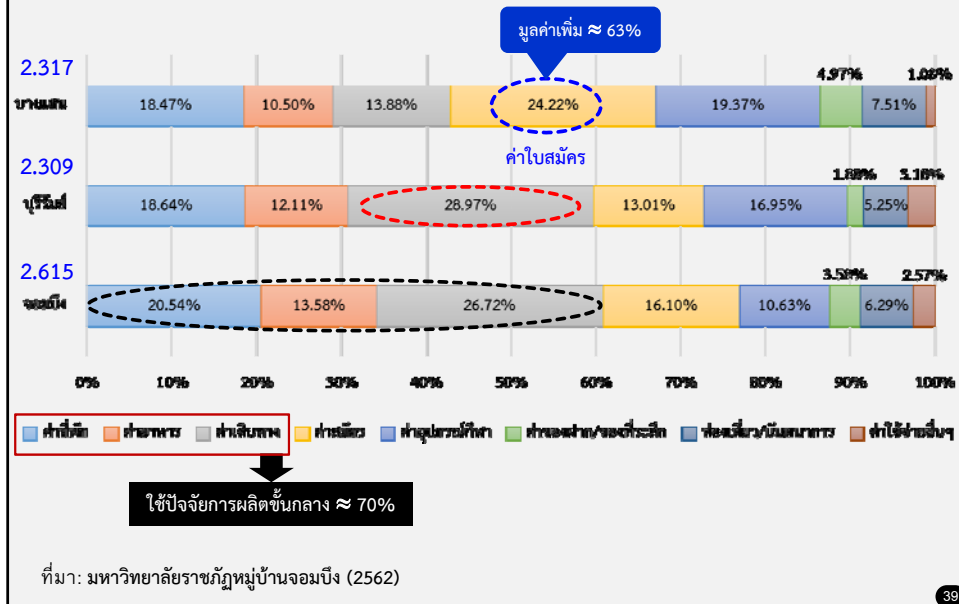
มูลค่าเพิ่ม ≈ 63%

2.317
บางแสน

| 18.47% | 10.50% | 13.88% | 24.22% | 19.37% | 4.97% | 7.51% | 1.08% |
|---|---|---|---|---|---|---|---|

ค่าใบสมัคร

2.309
บุรีรัมย์

| 18.64% | 12.11% | 28.97% | 13.01% | 16.95% | 1.88% | 5.25% | 3.18% |
|---|---|---|---|---|---|---|---|

2.615
จอมบึง

| 20.54% | 13.58% | 26.72% | 16.10% | 10.63% | 3.58% | 6.29% | 2.57% |
|---|---|---|---|---|---|---|---|

0% 10% 20% 30% 40% 50% 60% 70% 80% 90% 100%

ค่าที่พัก ค่าอาหาร ค่าเดินทาง ค่าสมัคร ค่าอุปกรณ์กีฬา ค่าของฝาก/ของที่ระลึก ท่องเที่ยว/บันเทิงการ ค่าใช้จ่ายอื่นๆ

ใช้ปัจจัยการผลิตขั้นกลาง ≈ 70%

ที่มา: มหาวิทยาลัยราชภัฏหมู่บ้านจอมบึง (2562)

39